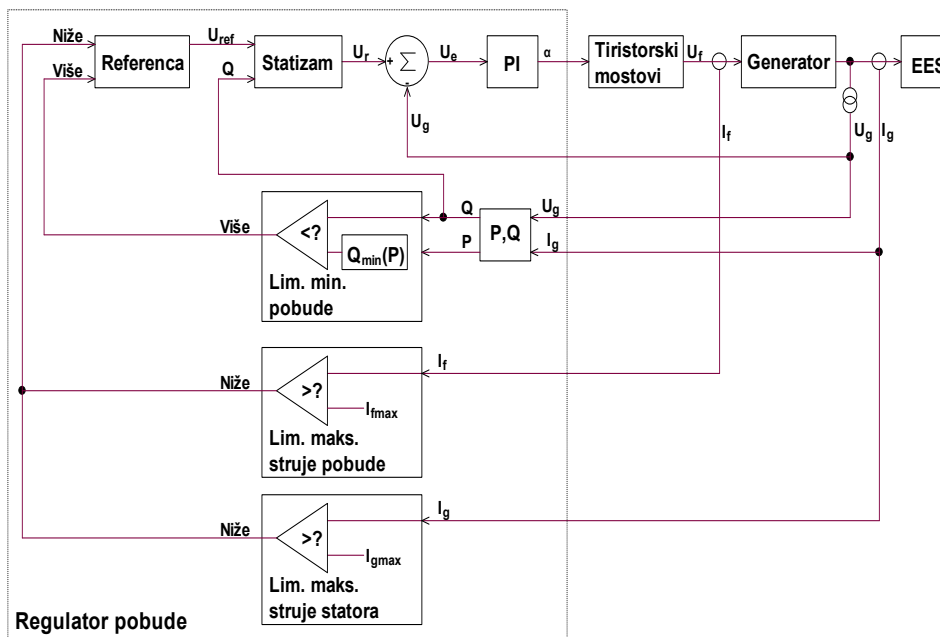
Niže
Više
Referenca
$U_{ref}$
Q
Statizam
$U_r$
+
$\sum$
-
$U_e$
PI
α
Tiristorski mostovi
$U_f$
Generator
EES
$U_g$
$I_f$
$U_g$
$I_g$
Q
$U_g$
Više
<?
P
P,Q
$I_g$
$Q_{min}(P)$
Lim. min. pobude
$I_f$
Niže
>?
$I_{fmax}$
Lim. maks. struje pobude
$I_g$
Niže
>?
$I_{gmax}$
Lim. maks. struje statora
Regulator pobude